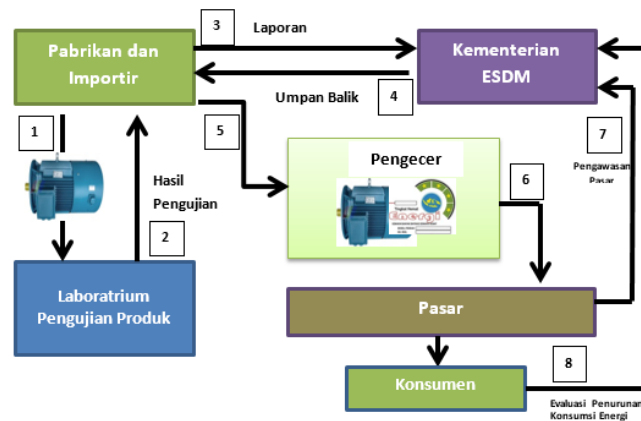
Pabrikan dan Importir

3

Laporan

Kementerian ESDM

Umpan Balik

4

1

5

7

Pengawasan Pasar

Pengecer

Energi

Hasil Pengujian

6

2

Laboratrium Pengujian Produk

Pasar

8

Konsumen

Evaluasi Penurunan Konsumsi Energi